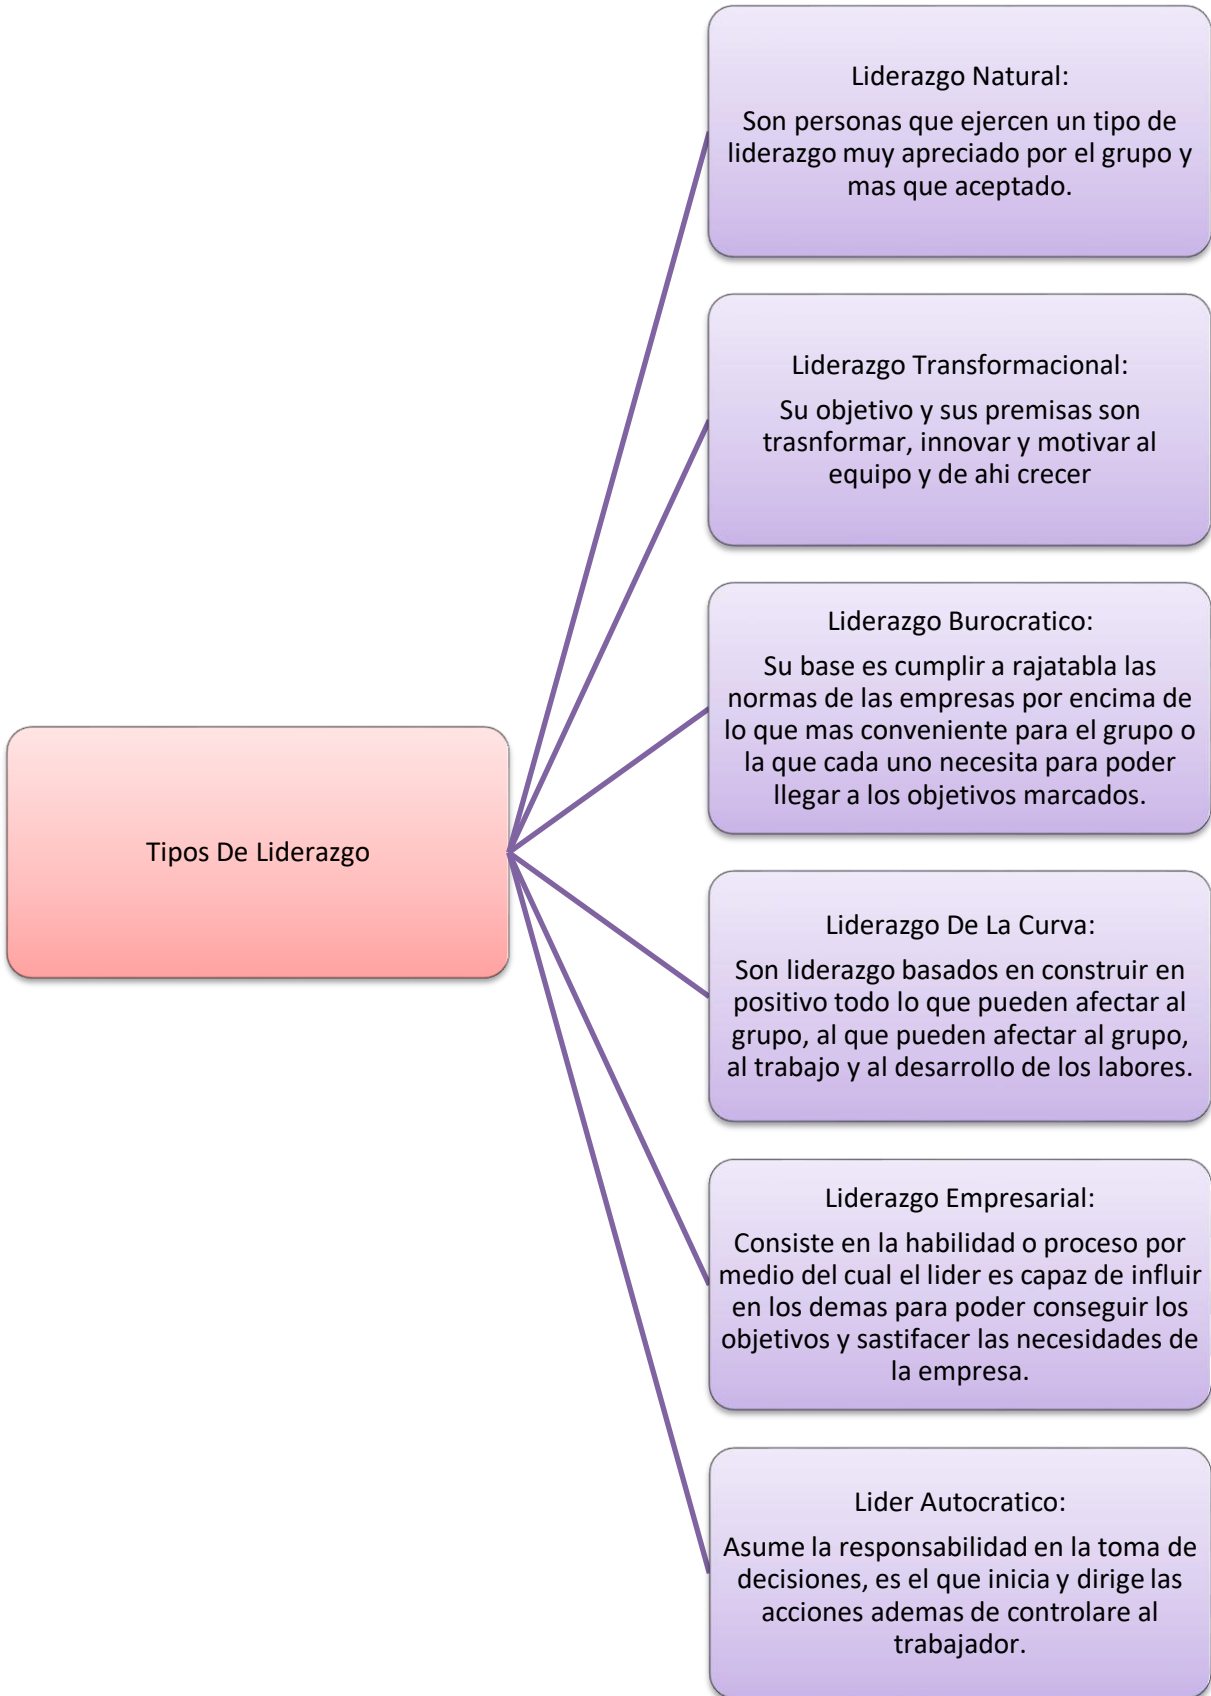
Tipos De Liderazgo

Liderazgo Natural:

Son personas que ejercen un tipo de liderazgo muy apreciado por el grupo y mas que aceptado.

Liderazgo Transformacional:

Su objetivo y sus premisas son trasnformar, innovar y motivar al equipo y de ahi crecer

Liderazgo Burocratico:

Su base es cumplir a rajatabla las normas de las empresas por encima de lo que mas conveniente para el grupo o la que cada uno necesita para poder llegar a los objetivos marcados.

Liderazgo De La Curva:

Son liderazgo basados en construir en positivo todo lo que pueden afectar al grupo, al que pueden afectar al grupo, al trabajo y al desarrollo de los labores.

Liderazgo Empresarial:

Consiste en la habilidad o proceso por medio del cual el lider es capaz de influir en los demas para poder conseguir los objetivos y sastifacer las necesidades de la empresa.

Lider Autocratico:

Asume la responsabilidad en la toma de decisiones, es el que inicia y dirige las acciones ademas de controlare al trabajador.